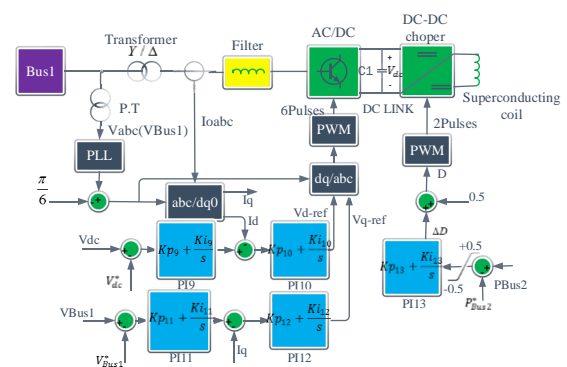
Transformer
$Y$ / $\Delta$
Filter
AC/DC
DC-DC choper
Bus1
C1 = $V_{dc}$
P.T
DC LINK
Superconducting coil
Vabc(VBus1)
Ioabc
6Pulses
2Pulses
PLL
PWM
PWM
$\frac{\pi}{6}$
abc/dq0
dq/abc
D
Iq
Id
Vd-ref
Vq-ref
0.5
Vdc
$Kp_9 + \frac{Ki_9}{s}$
$Kp_{10} + \frac{Ki_{10}}{s}$
$\Delta D$
$V^*_{dc}$
PI9
PI10
+0.5
$Kp_{13} + \frac{Ki_{13}}{s}$
VBus1
$Kp_{11} + \frac{Ki_{11}}{s}$
$Kp_{12} + \frac{Ki_{12}}{s}$
-0.5
PBus2
PI13
$P^*_{Bus2}$
$V^*_{Bus1}$
PI11
Iq
PI12